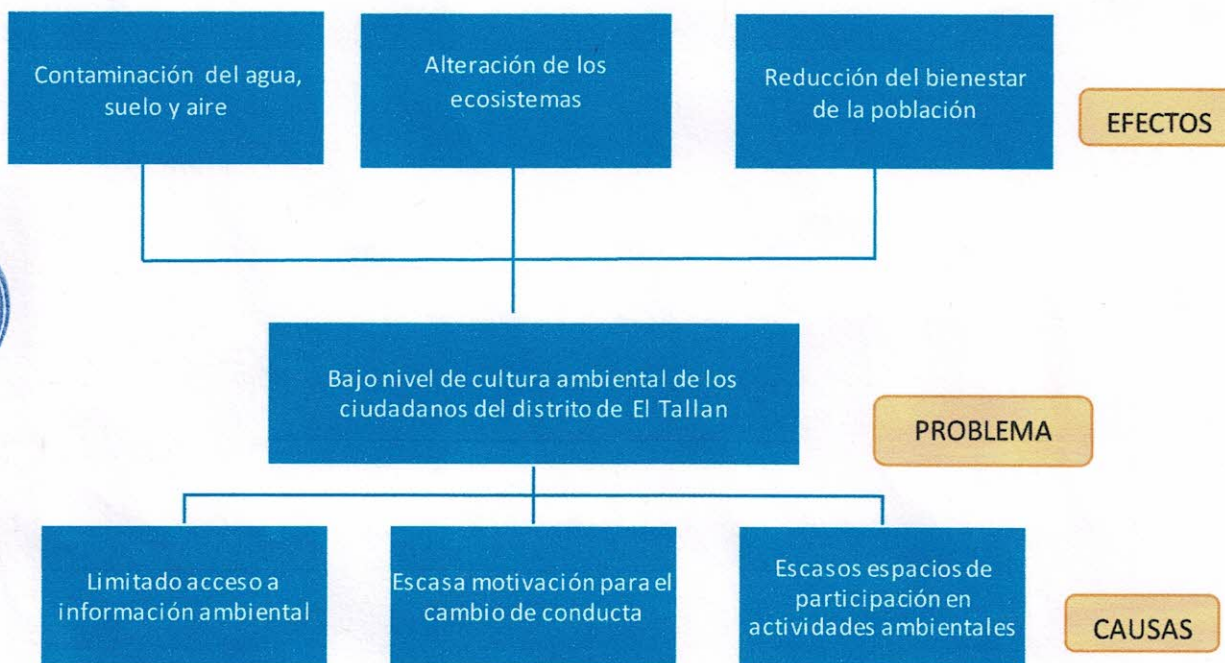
Contaminación del agua, suelo y aire

Alteración de los ecosistemas

Reducción del bienestar de la población

EFECTOS

Bajo nivel de cultura ambiental de los ciudadanos del distrito de El Tallan

PROBLEMA

Limitado acceso a información ambiental

Escasa motivación para el cambio de conducta

Escasos espacios de participación en actividades ambientales

CAUSAS